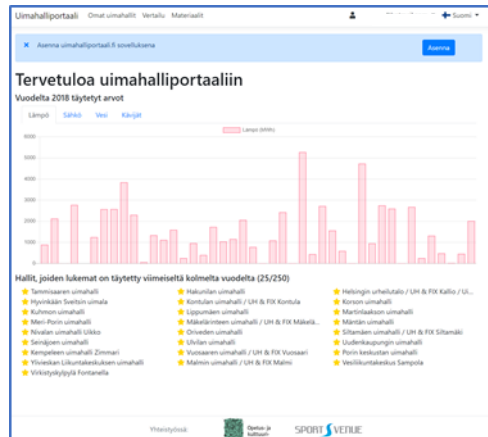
Uimahalliportaali Omat uimahallit Vertailu Materiaalit

Suomi

× Asenna uimahalliportaali.fi sovelluksena

Asenna

Tervetuloa uimahalliportaaliin

Vuodelta 2018 täytetyt arvot

Lämpö Sähkö Vesi Kävijät

Lämpö (MWh)

6000
5500
5000
4500
4000
3500
3000
2500
2000
1500
1000
500
0

Hallit, joiden lukemat on täytetty viimeiseltä kolmelta vuodelta (25/250)

Tammisaaren uimahalli
Hyvinkään Sveitsin uimala
Kuhmon uimahalli
Meri-Porin uimahalli
Nivalan uimahalli Uikko
Seinäjoen uimahalli
Kempeleen uimahalli Zimmari
Ylivieskan Liikuntakeskuksen uimahalli
Virkistyskylpylä Fontanella

Hakunilan uimahalli
Kontulan uimahalli / UH & FIX Kontula
Lippumäen uimahalli
Mäkelänrinteen uimahalli / UH & FIX Mäkelä...
Oriveden uimahalli
Ulvilan uimahalli
Vuosaaren uimahalli / UH & FIX Vuosaari
Malmin uimahalli / UH & FIX Malmi

Helsingin urheilutalo / UH & FIX Kallio / U...
Korson uimahalli
Martinlaakson uimahalli
Mäntän uimahalli
Siltamäen uimahalli / UH & FIX Siltamäki
Uudenkaupungin uimahalli
Porin keskustan uimahalli
Vesiliikuntakeskus Sampola

Yhteistyössä: Opetus- ja kulttuuri SPORT VENUE